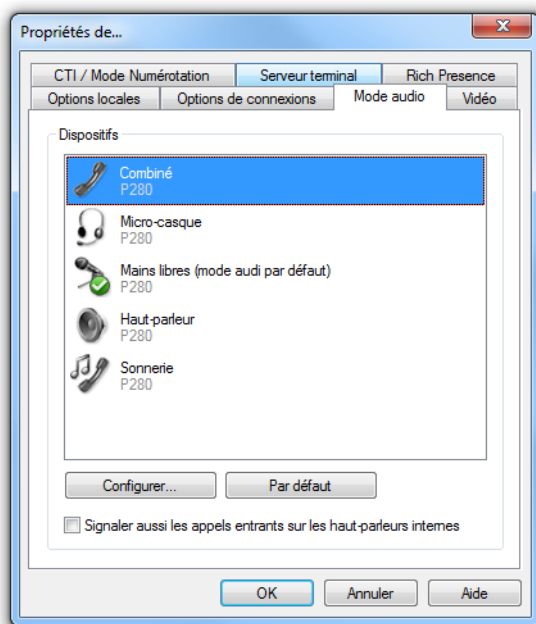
Propriétés de...

CTI / Mode Numérotation
Serveur terminal
Rich Presence
Options locales
Options de connexions
Mode audio
Vidéo

Dispositifs

Combiné
P280

Micro-casque
P280

Mains libres (mode audi par défaut)
P280

Haut-parleur
P280

Sonnerie
P280

Configurer...
Par défaut

Signaler aussi les appels entrants sur les haut-parleurs internes

OK
Annuler
Aide